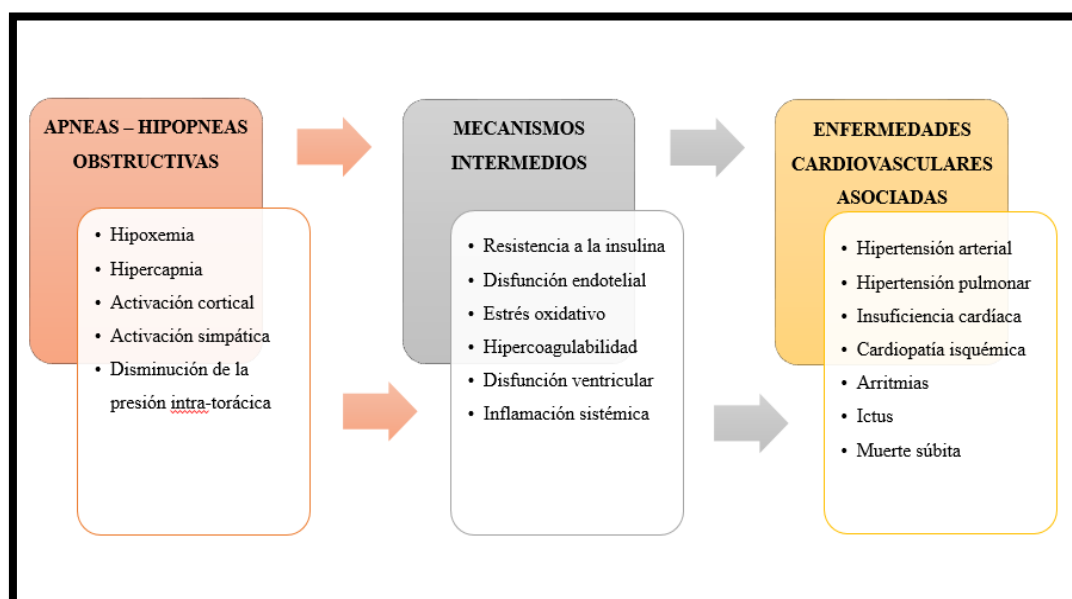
APNEAS – HIPOPNEAS OBSTRUCTIVAS

• Hipoxemia
• Hipercapnia
• Activación cortical
• Activación simpática
• Disminución de la presión intra-torácica

MECANISMOS INTERMEDIOS

• Resistencia a la insulina
• Disfunción endotelial
• Estrés oxidativo
• Hipercoagulabilidad
• Disfunción ventricular
• Inflamación sistémica

ENFERMEDADES CARDIOVASCULARES ASOCIADAS

• Hipertensión arterial
• Hipertensión pulmonar
• Insuficiencia cardíaca
• Cardiopatía isquémica
• Arritmias
• Ictus
• Muerte súbita